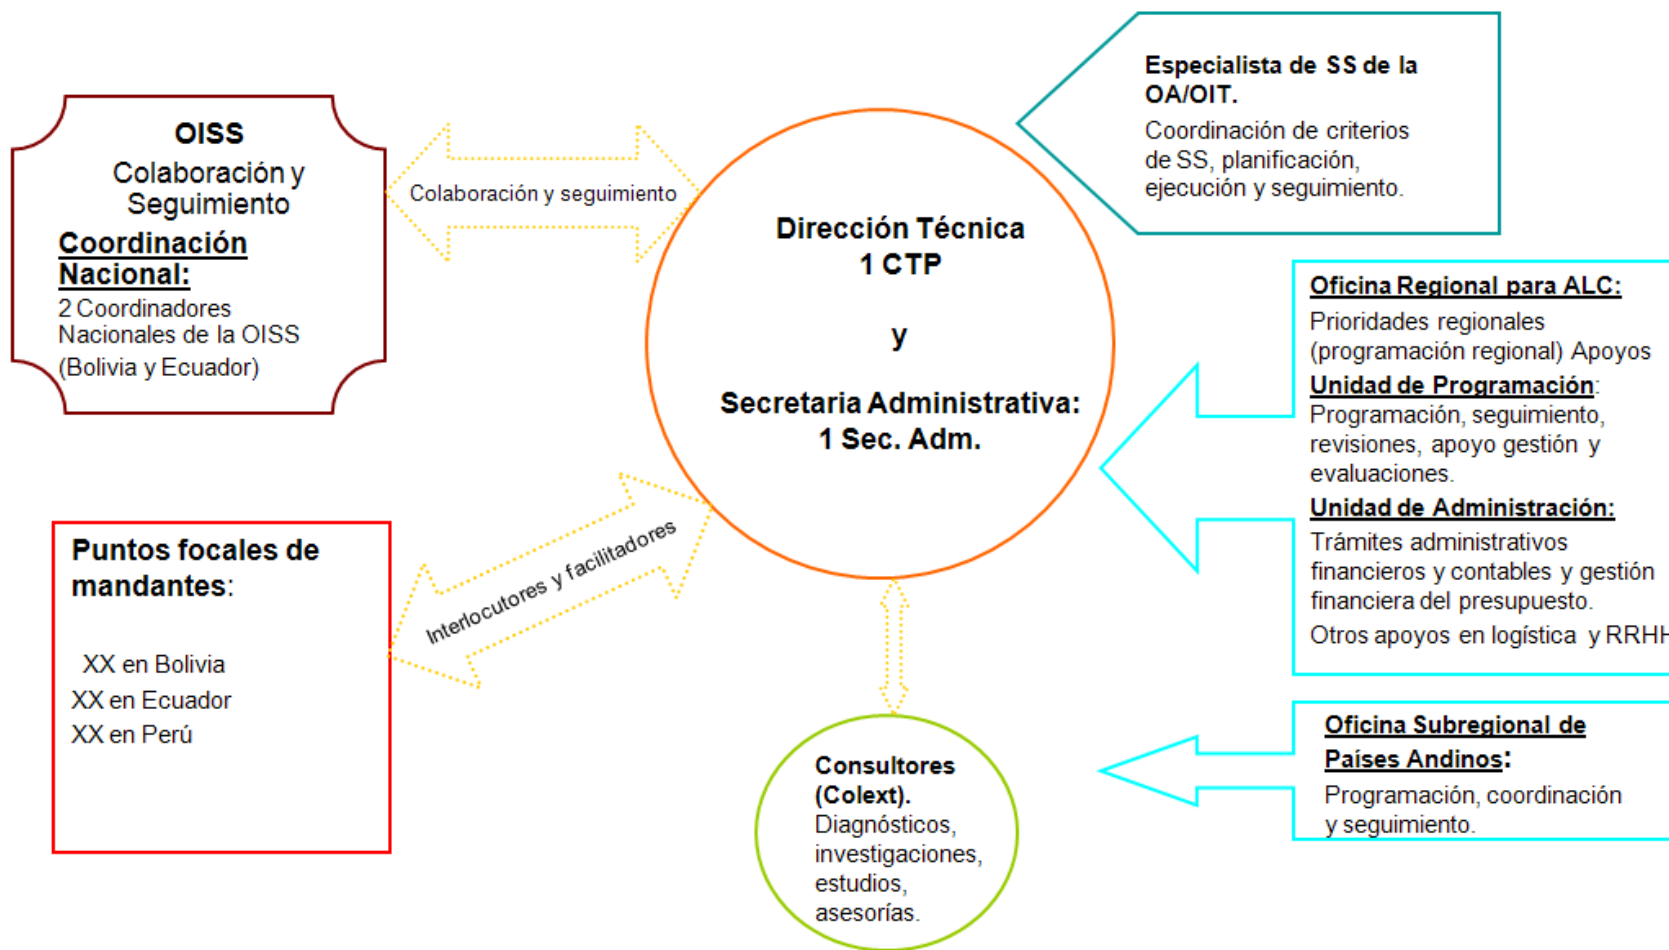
OISS
Colaboración y Seguimiento
Coordinación Nacional:
2 Coordinadores Nacionales de la OISS (Bolivia y Ecuador)

Colaboración y seguimiento

Especialista de SS de la OA/OIT.
Coordinación de criterios de SS, planificación, ejecución y seguimiento.

Dirección Técnica
1 CTP

y

Secretaria Administrativa:
1 Sec. Adm.

Oficina Regional para ALC:
Prioridades regionales (programación regional) Apoyos
Unidad de Programación:
Programación, seguimiento, revisiones, apoyo gestión y evaluaciones.
Unidad de Administración:
Trámites administrativos financieros y contables y gestión financiera del presupuesto.
Otros apoyos en logística y RRH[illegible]

Puntos focales de mandantes:

XX en Bolivia
XX en Ecuador
XX en Perú

Interlocutores y facilitadores

Consultores (Colext).
Diagnósticos, investigaciones, estudios, asesorías.

Oficina Subregional de Países Andinos:
Programación, coordinación y seguimiento.